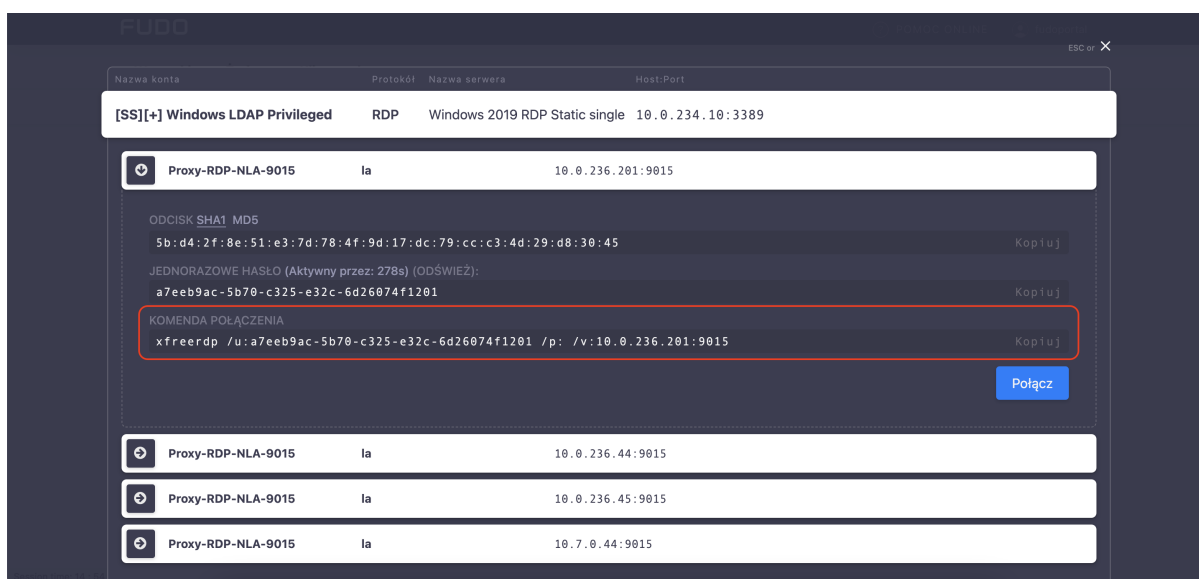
FUDO

ESC or ✕

| Nazwa konta | Protokół | Nazwa serwera | Host:Port |
|---|---|---|---|
| [SS][+] Windows LDAP Privileged | RDP | Windows 2019 RDP Static single | 10.0.234.10:3389 |

Proxy-RDP-NLA-9015 la 10.0.236.201:9015

ODCISK SHA1 MD5
5b:d4:2f:8e:51:e3:7d:78:4f:9d:17:dc:79:cc:c3:4d:29:d8:30:45 Kopiuj

JEDNORAZOWE HASŁO (Aktywny przez: 278s) (ODŚWIEŻ):
a7eeb9ac-5b70-c325-e32c-6d26074f1201 Kopiuj

KOMENDA POŁĄCZENIA
xfreerdp /u:a7eeb9ac-5b70-c325-e32c-6d26074f1201 /p: /v:10.0.236.201:9015 Kopiuj

Połącz

Proxy-RDP-NLA-9015 la 10.0.236.44:9015

Proxy-RDP-NLA-9015 la 10.0.236.45:9015

Proxy-RDP-NLA-9015 la 10.7.0.44:9015